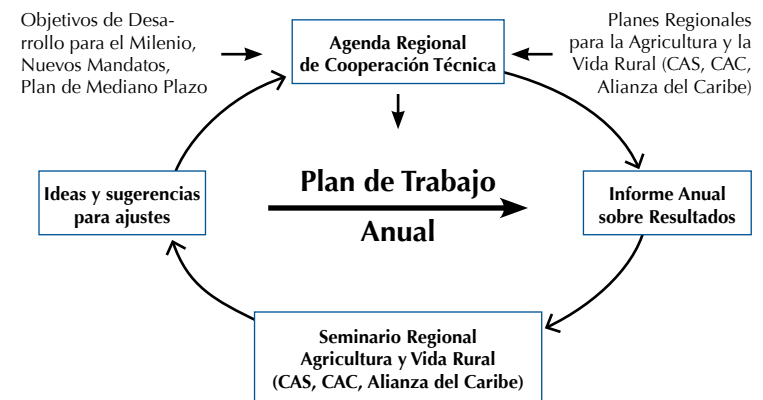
Objetivos de Desarrollo para el Milenio, Nuevos Mandatos, Plan de Mediano Plazo

Agenda Regional de Cooperación Técnica

Planes Regionales para la Agricultura y la Vida Rural (CAS, CAC, Alianza del Caribe)

Ideas y sugerencias para ajustes

Plan de Trabajo Anual

Informe Anual sobre Resultados

Seminario Regional Agricultura y Vida Rural (CAS, CAC, Alianza del Caribe)